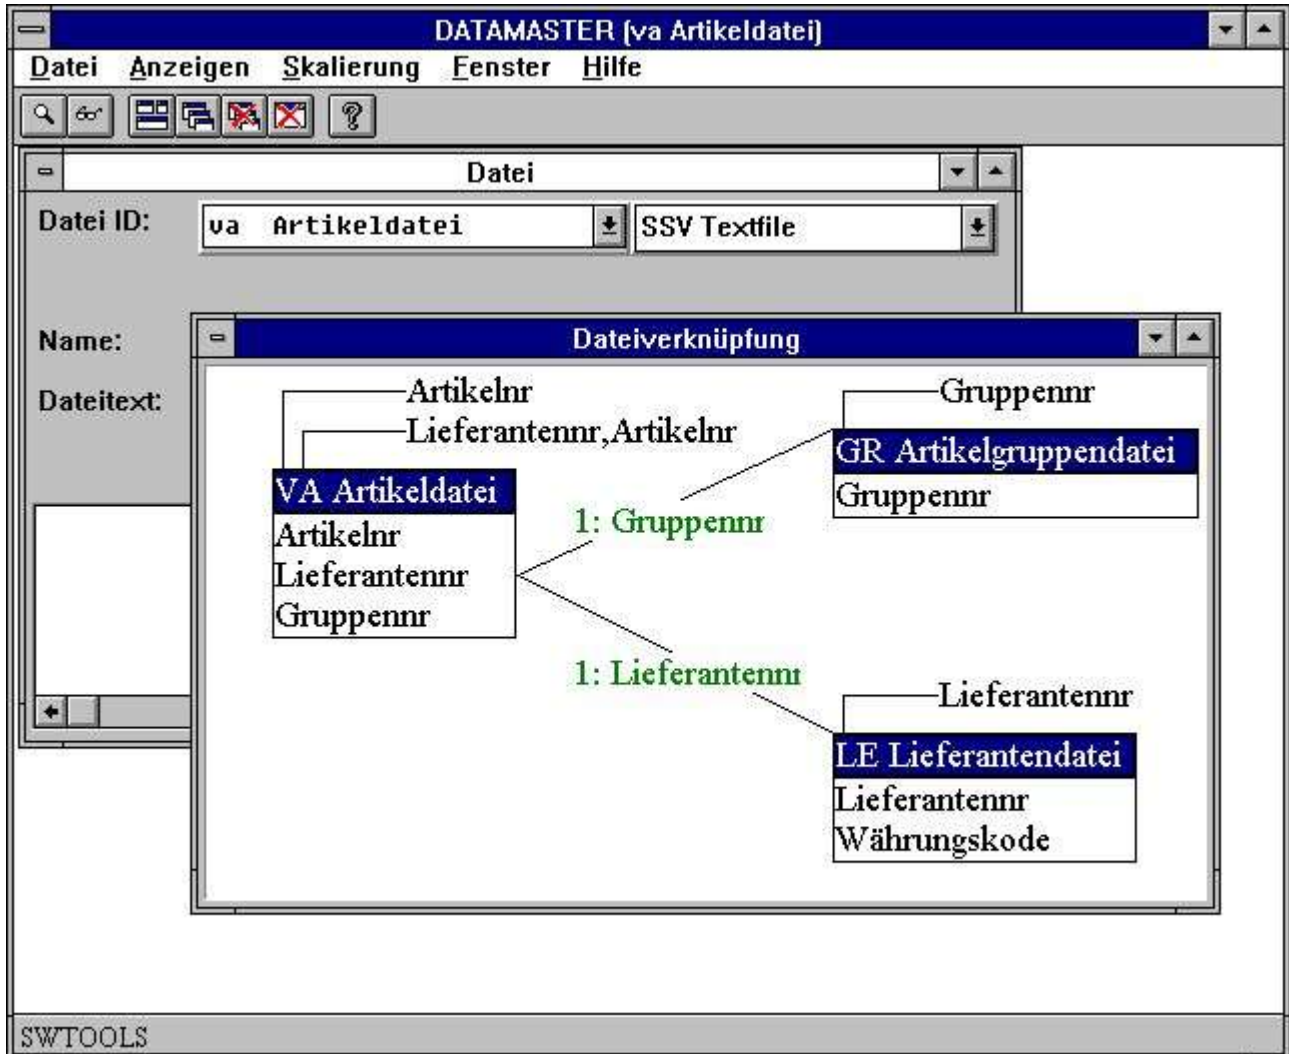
DATAMASTER (va Artikeldatei)

Datei Anzeigen Skalierung Fenster Hilfe

Datei

Datei ID: va Artikeldatei SSV Textfile

Name:

Dateitext:

Dateiverknüpfung

Artikelnr
Lieferantennr,Artikelnr

VA Artikeldatei
Artikelnr
Lieferantennr
Gruppennr

Gruppennr

GR Artikelgruppendatei
Gruppennr

1: Gruppennr

1: Lieferantennr

Lieferantennr

LE Lieferantendatei
Lieferantennr
Währungskode

SWTOOLS